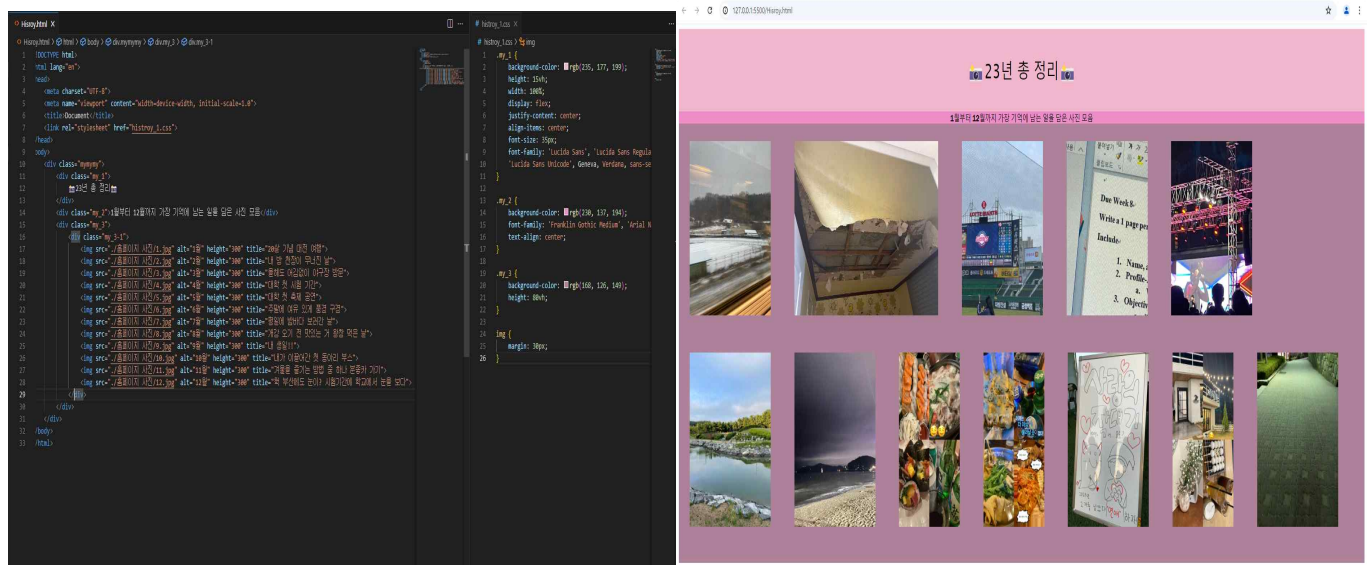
Hisroy.html ×

Hisroy.html > html > body > div.mymymy > div.my_3 > div.my_3-1

1 <!DOCTYPE html>
2 <html lang="en">
3 <head>
4 <meta charset="UTF-8">
5 <meta name="viewport" content="width=device-width, initial-scale=1.0">
6 <title>Document</title>
7 <link rel="stylesheet" href="histroy_1.css">
8 </head>
9 <body>
10 <div class="mymymy">
11 <div class="my_1">
12 📸23년 총 정리📸
13 </div>
14 <div class="my_2">1월부터 12월까지 가장 기억에 남는 일을 담은 사진 모음</div>
15 <div class="my_3">
16 <div class="my_3-1">
17 <img src="./홈페이지 사진/1.jpg" alt="1월" height="300" title="20살 기념 대전 여행">
18 <img src="./홈페이지 사진/2.jpg" alt="2월" height="300" title="내 방 천장이 무너진 날">
19 <img src="./홈페이지 사진/3.jpg" alt="3월" height="300" title="롯데도 어김없이 야구장 방문">
20 <img src="./홈페이지 사진/4.jpg" alt="4월" height="300" title="대학 첫 시험 기간">
21 <img src="./홈페이지 사진/5.jpg" alt="5월" height="300" title="대학 첫 축제 공연">
22 <img src="./홈페이지 사진/6.jpg" alt="6월" height="300" title="주말에 여유 있게 풍경 구경">
23 <img src="./홈페이지 사진/7.jpg" alt="7월" height="300" title="흥망에 밤바다 보러간 날">
24 <img src="./홈페이지 사진/8.jpg" alt="8월" height="300" title="개강 오기 전 맛있는 거 왕창 먹은 날">
25 <img src="./홈페이지 사진/9.jpg" alt="9월" height="300" title="내 생일!!">
26 <img src="./홈페이지 사진/10.jpg" alt="10월" height="300" title="내가 어울려간 첫 동아리 부스">
27 <img src="./홈페이지 사진/11.jpg" alt="11월" height="300" title="겨울을 즐기는 방법 중 하나 분홍하 기기">
28 <img src="./홈페이지 사진/12.jpg" alt="12월" height="300" title="첫 부산에도 눈이? 시험기간에 학교에서 눈을 보다">
29 </div>
30 </div>
31 </div>
32 </body>
33 </html>

# histroy_1.css ×

# histroy_1.css > img

1 .my_1 {
2 background-color: rgb(235, 177, 199);
3 height: 15vh;
4 width: 100%;
5 display: flex;
6 justify-content: center;
7 align-items: center;
8 font-size: 35px;
9 font-family: 'Lucida Sans', 'Lucida Sans Regula
10 'Lucida Sans Unicode', Geneva, Verdana, sans-se
11 }
12
13 .my_2 {
14 background-color: rgb(230, 137, 194);
15 font-family: 'Franklin Gothic Medium', 'Arial N
16 text-align: center;
17 }
18
19 .my_3 {
20 background-color: rgb(168, 126, 149);
21 height: 80vh;
22 }
23
24 img {
25 margin: 30px;
26 }

127.0.0.1:5500/Hisroy.html

📸23년 총 정리📸

1월부터 12월까지 가장 기억에 남는 일을 담은 사진 모음

Due Week 8
Write a 1 page pe
Include
1. Name,
2. Profile
a.
3. Objectiv